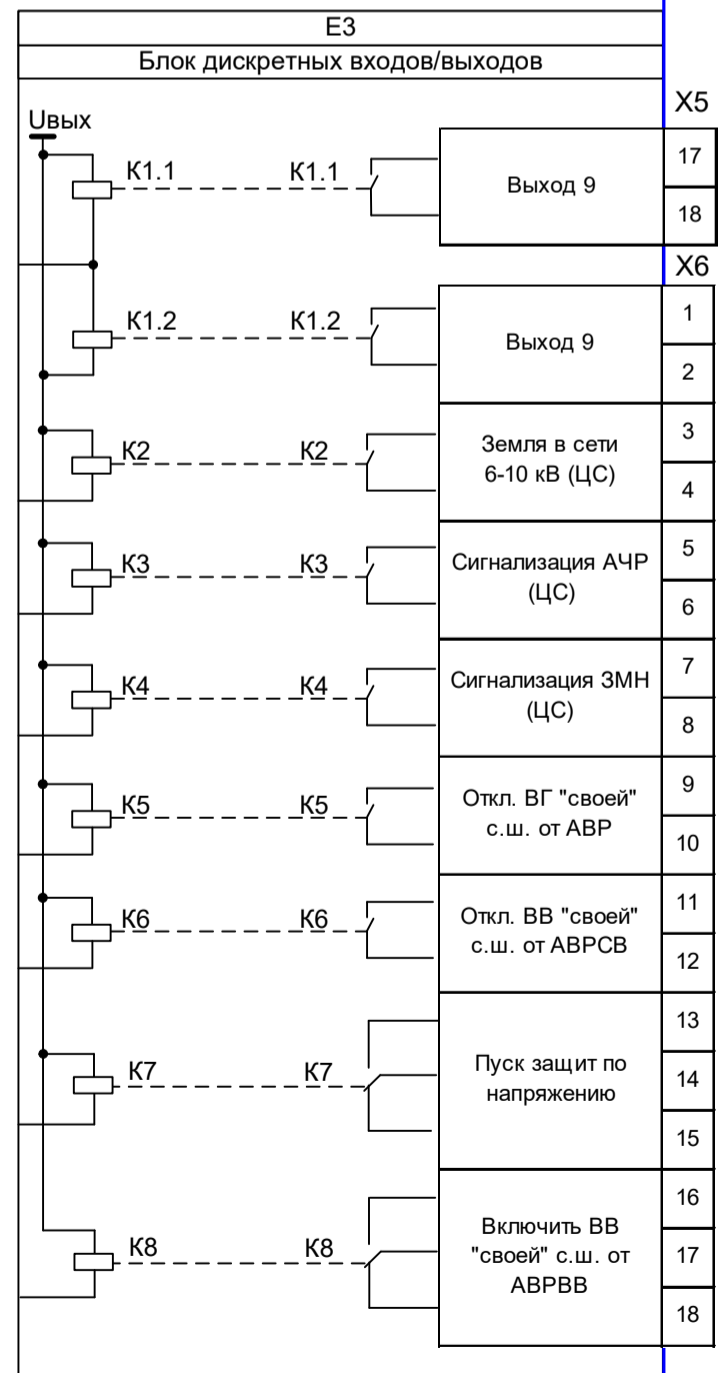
E3
Блок дискретных входов/выходов

Uвых

X5

K1.1 K1.1 Выход 9 17 18

X6

K1.2 K1.2 Выход 9 1 2

K2 K2 Земля в сети 6-10 кВ (ЦС) 3 4

K3 K3 Сигнализация АЧР (ЦС) 5 6

K4 K4 Сигнализация ЗМН (ЦС) 7 8

K5 K5 Откл. ВГ "своей" с.ш. от АВР 9 10

K6 K6 Откл. ВВ "своей" с.ш. от АВРСВ 11 12

K7 K7 Пуск защит по напряжению 13 14 15

K8 K8 Включить ВВ "своей" с.ш. от АВРВВ 16 17 18